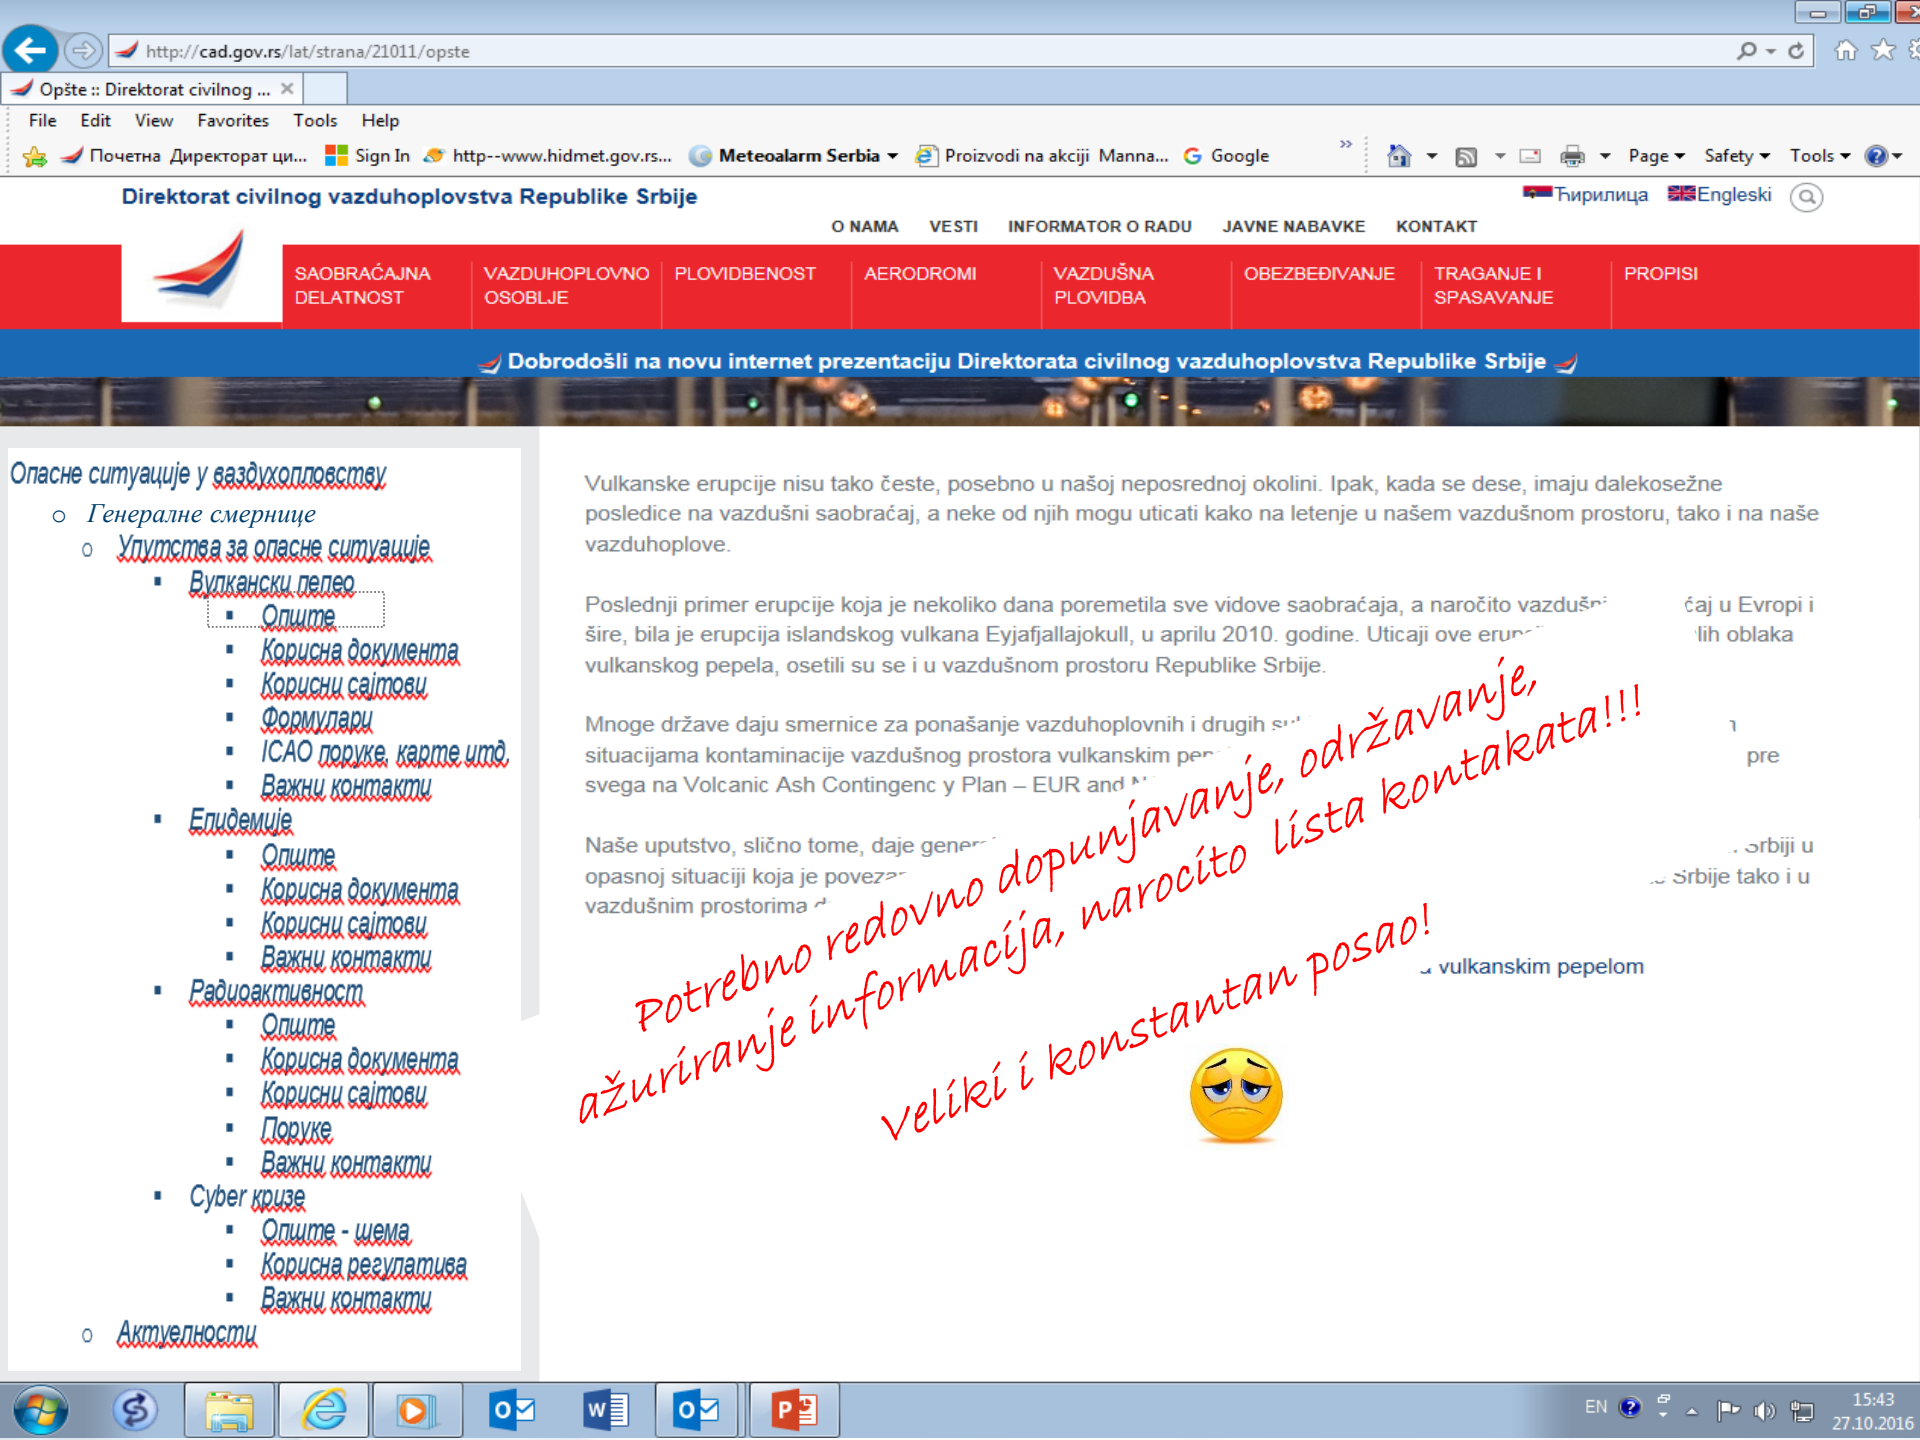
http://cad.gov.rs/lat/strana/21011/opste

Opšte :: Direktorat civilnog ...

File Edit View Favorites Tools Help

Почетна Директорат ци... Sign In http--www.hidmet.gov.rs... Meteoalarm Serbia Proizvodi na akciji Manna... Google

Page Safety Tools

Direktorat civilnog vazduhoplovstva Republike Srbije

Ћирилица Engleski

O NAMA VESTI INFORMATOR O RADU JAVNE NABAVKE KONTAKT

SAOBRAĆAJNA DELATNOST | VAZDUHOPLOVNO OSOBLJE | PLOVIDBENOST | AERODROMI | VAZDUŠNA PLOVIDBA | OBEZBEĐIVANJE | TRAGANJE I SPASAVANJE | PROPISI

Dobrodošli na novu internet prezentaciju Direktorata civilnog vazduhoplovstva Republike Srbije

Опасне ситуације у ваздухопловству
Генералне смернице
Упутства за опасне ситуације
Вулкански пепео
Опште
Корисна документа
Корисни сајтови
Формулари
ICAO поруке, карте итд.
Важни контакти
Епидемије
Опште
Корисна документа
Корисни сајтови
Важни контакти
Радиоактивност
Опште
Корисна документа
Корисни сајтови
Поруке
Важни контакти
Cyber кризе
Опште - шема
Корисна регулатива
Важни контакти
Актуелности

Vulkanske erupcije nisu tako česte, posebno u našoj neposrednoj okolini. Ipak, kada se dese, imaju dalekosežne posledice na vazdušni saobraćaj, a neke od njih mogu uticati kako na letenje u našem vazdušnom prostoru, tako i na naše vazduhoplove.

Poslednji primer erupcije koja je nekoliko dana poremetila sve vidove saobraćaja, a naročito vazduš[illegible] ćaj u Evropi i šire, bila je erupcija islandskog vulkana Eyjafjallajokull, u aprilu 2010. godine. Uticaji ove erup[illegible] lih oblaka vulkanskog pepela, osetili su se i u vazdušnom prostoru Republike Srbije.

Mnoge države daju smernice za ponašanje vazduhoplovnih i drugih s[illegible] situacijama kontaminacije vazdušnog prostora vulkanskim pe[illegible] pre svega na Volcanic Ash Contingenc y Plan – EUR and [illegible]

Naše uputstvo, slično tome, daje gene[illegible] Srbiji u opasnoj situaciji koja je povez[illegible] Srbije tako i u vazdušnim prostorima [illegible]

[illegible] vulkanskim pepelom

Potrebno redovno dopunjavanje, održavanje, ažuriranje informacija, narocito lista kontakata!!!

Veliki i konstantan posao!

EN 15:43 27.10.2016